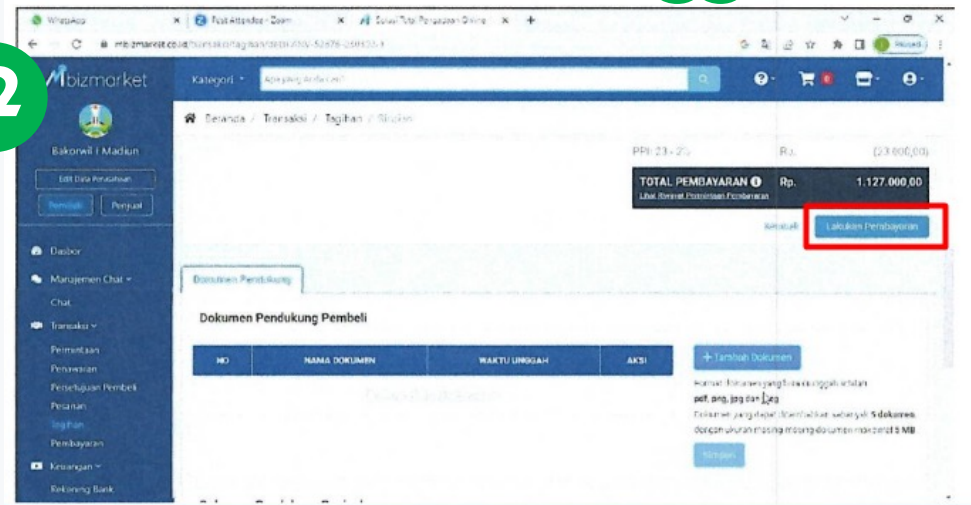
2

WhatsApp | Fitak Attendee - Zoom | Survei Total Pengadaan Online

mbizmarket.co.id/...

mbizmarket

Kategori | Apa yang Anda cari?

Bakorwil I Madiun

Edit Data Perusahaan

Pembeli | Penjual

Dasbor

Manajemen Chat

Chat

Transaksi

Permintaan

Penawaran

Persetujuan Pembeli

Pesanan

Tagihan

Pembayaran

Keuangan

Rekening Bank

Beranda / Transaksi / Tagihan / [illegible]

PPh 23 - 2% | Rp. | (23.000,00)

TOTAL PEMBAYARAN | Rp. | 1.127.000,00

Lihat Riwayat Permintaan Pembayaran

Kembali | Lakukan Pembayaran

Dokumen Pendukung

Dokumen Pendukung Pembeli

| NO | NAMA DOKUMEN | WAKTU UNGGAH | AKSI |
|---|---|---|---|

+ Tambah Dokumen

Format dokumen yang bisa diunggah adalah pdf, png, jpg dan jpeg

Dokumen yang dapat diunggah sebanyak 5 dokumen dengan ukuran masing-masing dokumen maksimal 5 MB

Simpan